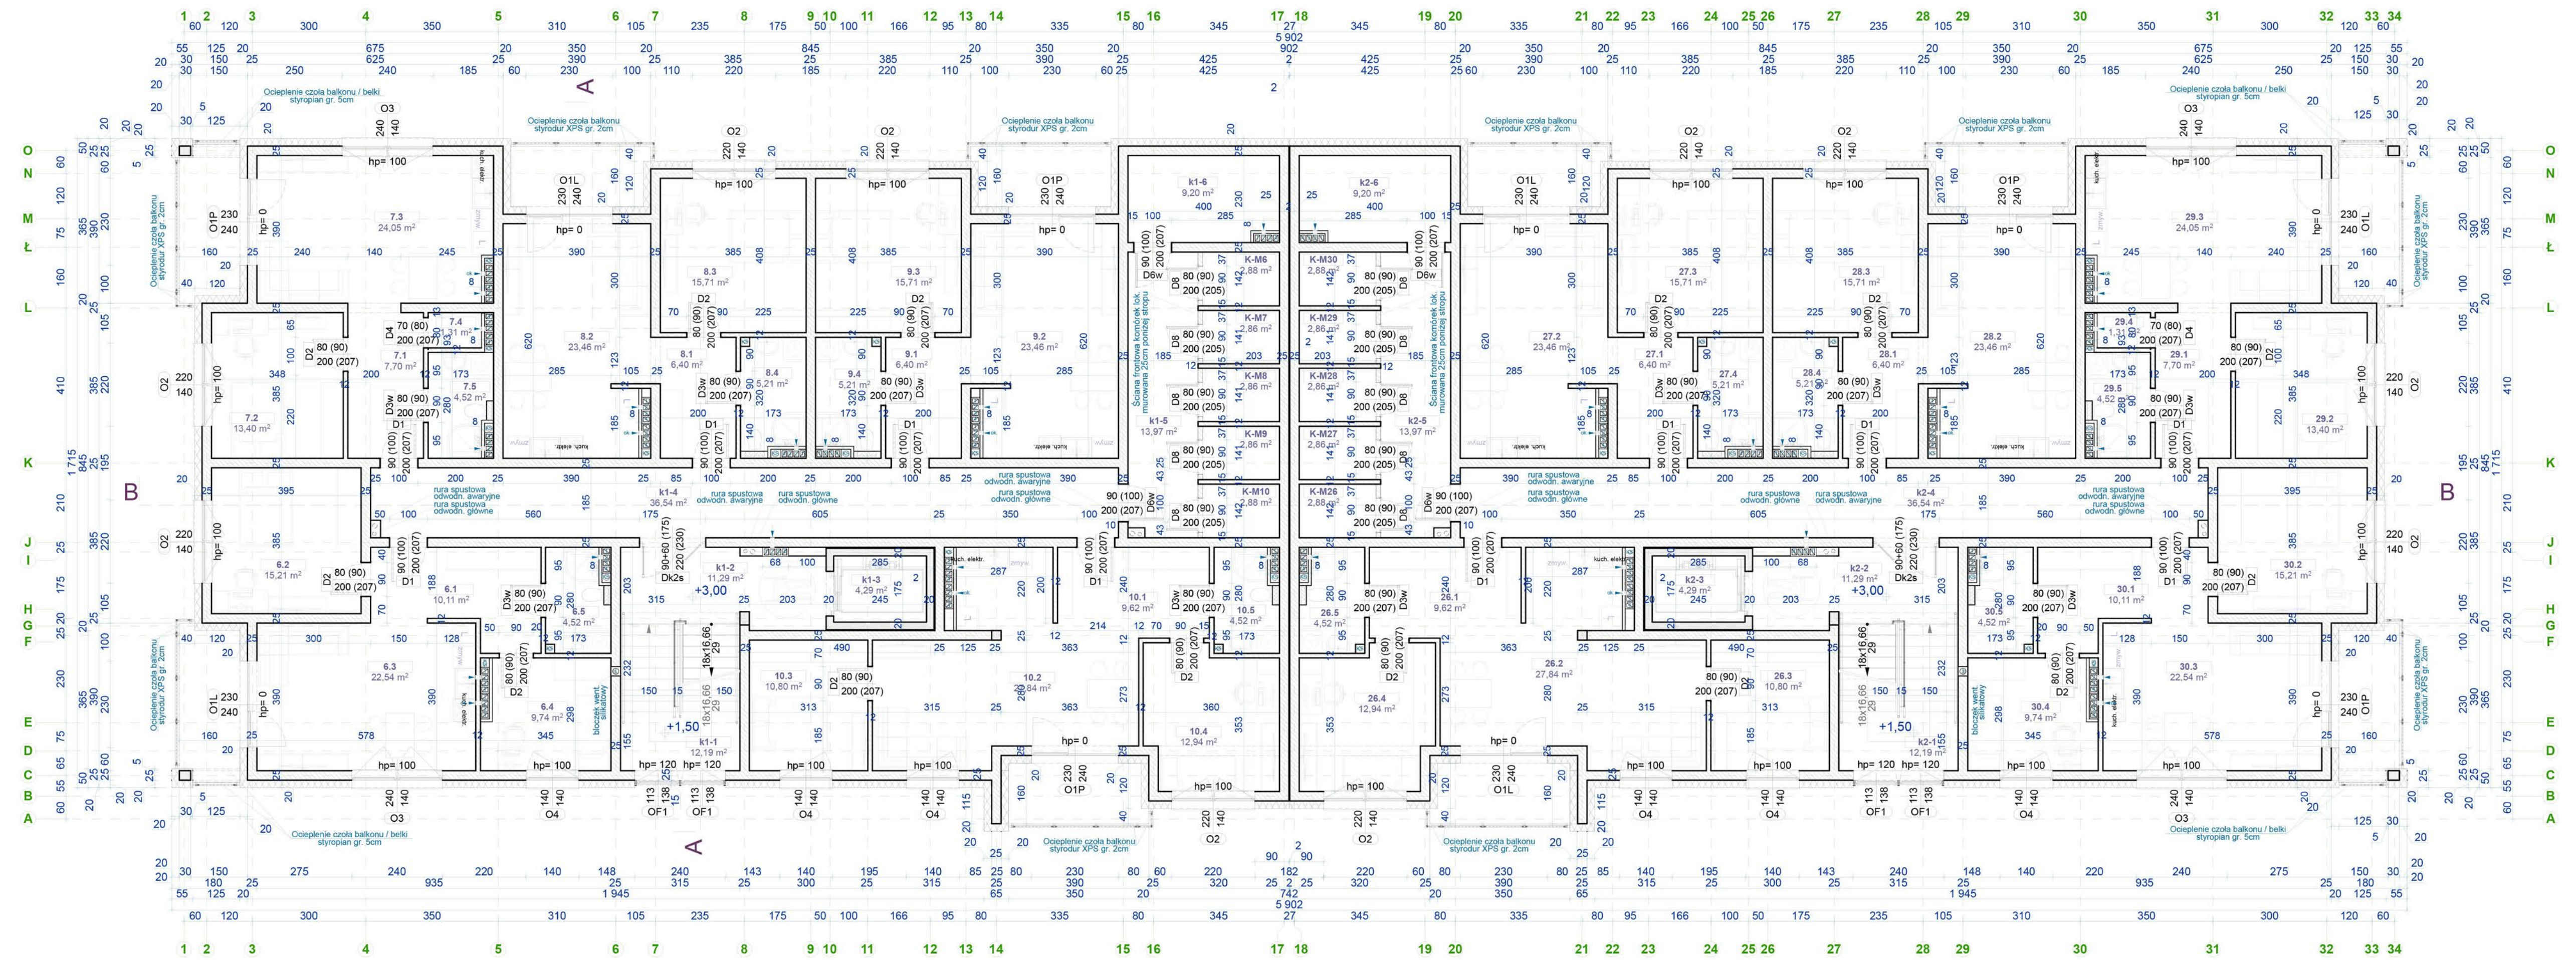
1 2 3 4 5 6 7 8 9 10 11 12 13 14 15 16 17 18 19 20 21 22 23 24 25 26 27 28 29 30 31 32 33 34

5 902

A

Ocieplenie czoła balkonu / belki styropian gr. 5cm

Ocieplenie czoła balkonu styrodur XPS gr. 2cm

O3 O2 O1L O1P

7.3
24,05 m²

8.2
23,46 m²

8.3
15,71 m²

9.3
15,71 m²

9.2
23,46 m²

k1-6
9,20 m²

k2-6
9,20 m²

27.2
23,46 m²

27.3
15,71 m²

28.3
15,71 m²

28.2
23,46 m²

29.3
24,05 m²

7.1
7,70 m²

7.4
1,31 m²

7.5
4,52 m²

7.2
13,40 m²

8.1
6,40 m²

8.4
5,21 m²

9.4
5,21 m²

9.1
6,40 m²

K-M6
2,88 m²

K-M7
2,86 m²

K-M8
2,86 m²

K-M9
2,86 m²

K-M10
2,88 m²

k1-5
13,97 m²

K-M30
2,88 m²

K-M29
2,86 m²

K-M28
2,86 m²

K-M27
2,86 m²

K-M26
2,88 m²

k2-5
13,97 m²

Ściana frontowa komórek lok. murowana 25cm poniżej stropu

27.1
6,40 m²

27.4
5,21 m²

28.4
5,21 m²

28.1
6,40 m²

29.4
1,31 m²

29.1
7,70 m²

29.5
4,52 m²

29.2
13,40 m²

B

k1-4
36,54 m²

k2-4
36,54 m²

rura spustowa odwodn. awaryjne

rura spustowa odwodn. główne

6.2
15,21 m²

6.1
10,11 m²

6.5
4,52 m²

6.3
22,54 m²

6.4
9,74 m²

k1-2
11,29 m²

k1-3
4,29 m²

k1-1
12,19 m²

+3,00

+1,50

Dk2s

10.1
9,62 m²

10.5
4,52 m²

10.3
10,80 m²

10.2
27,84 m²

10.4
12,94 m²

26.5
4,52 m²

26.1
9,62 m²

26.2
27,84 m²

26.3
10,80 m²

26.4
12,94 m²

k2-2
11,29 m²

k2-3
4,29 m²

k2-1
12,19 m²

30.1
10,11 m²

30.2
15,21 m²

30.5
4,52 m²

30.3
22,54 m²

30.4
9,74 m²

18x16,66
29

hp= 100 hp= 0 hp= 120

80 (90)
200 (207)

90 (100)
200 (207)

D1 D2 D3w D4 D6w D8

kuch. elektr.

zmyw.

bloczek went. silikatowy

O4 OF1

A B C D E F G H I J K L Ł M N O

Ocieplenie czoła balkonu / belki styropian gr. 5cm

Ocieplenie czoła balkonu styrodur XPS gr. 2cm

5 902

1 2 3 4 5 6 7 8 9 10 11 12 13 14 15 16 17 18 19 20 21 22 23 24 25 26 27 28 29 30 31 32 33 34